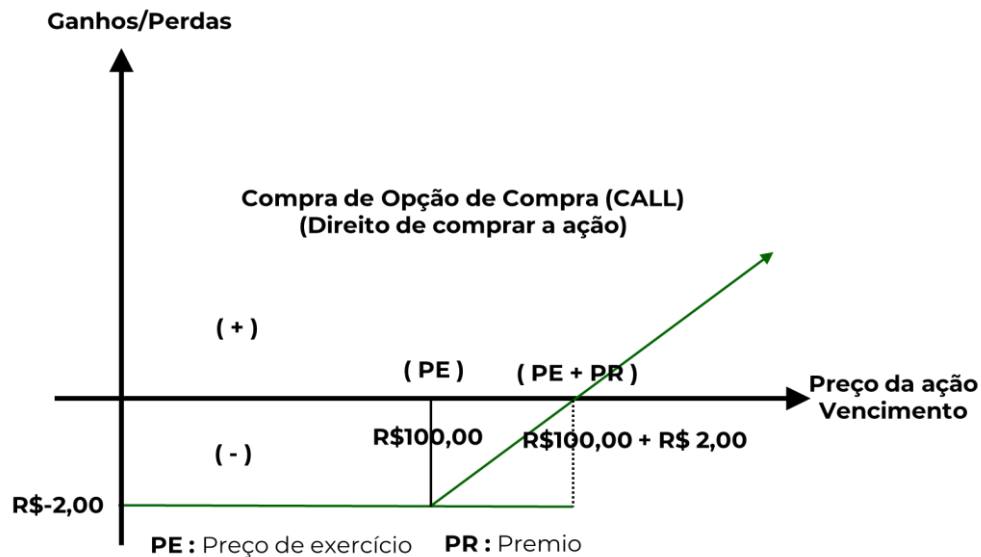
Ganhos/Perdas

Compra de Opção de Compra (CALL)
(Direito de comprar a ação)

( + )

( PE )

( PE + PR )

Preço da ação
Vencimento

( - )

R$100,00

R$100,00 + R$ 2,00

R$-2,00

PE : Preço de exercício

PR : Premio